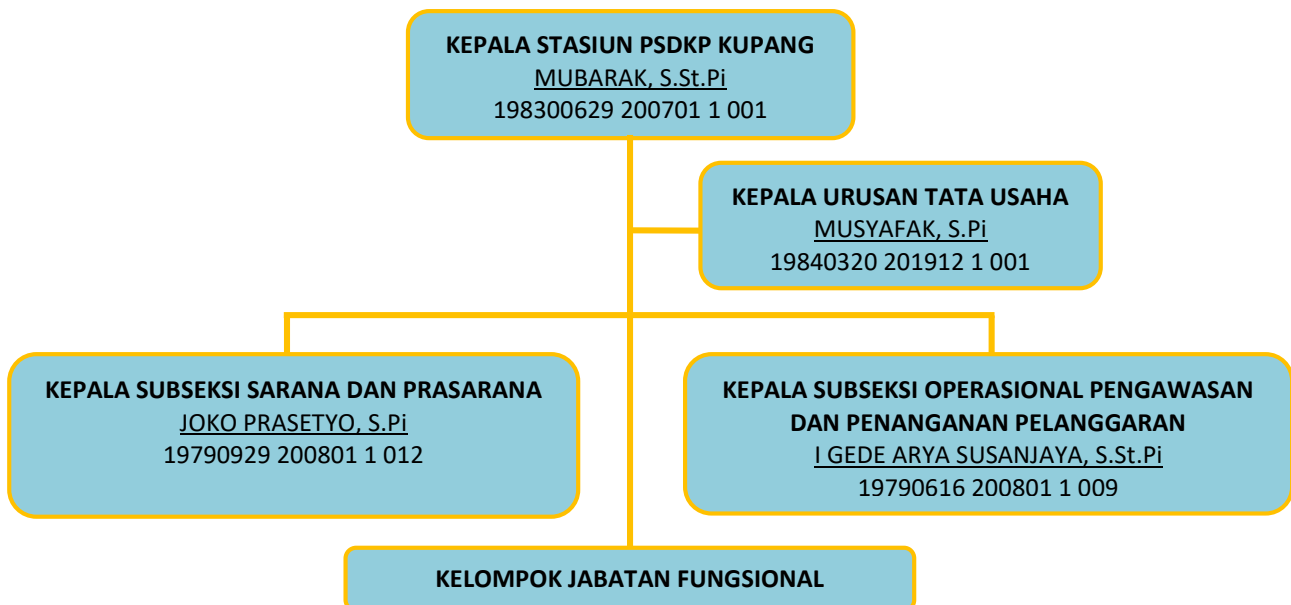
KEPALA STASIUN PSDKP KUPANG
MUBARAK, S.St.Pi
198300629 200701 1 001

KEPALA URUSAN TATA USAHA
MUSYAFAK, S.Pi
19840320 201912 1 001

KEPALA SUBSEKSI SARANA DAN PRASARANA
JOKO PRASETYO, S.Pi
19790929 200801 1 012

KEPALA SUBSEKSI OPERASIONAL PENGAWASAN DAN PENANGANAN PELANGGARAN
I GEDE ARYA SUSANJAYA, S.St.Pi
19790616 200801 1 009

KELOMPOK JABATAN FUNGSIONAL